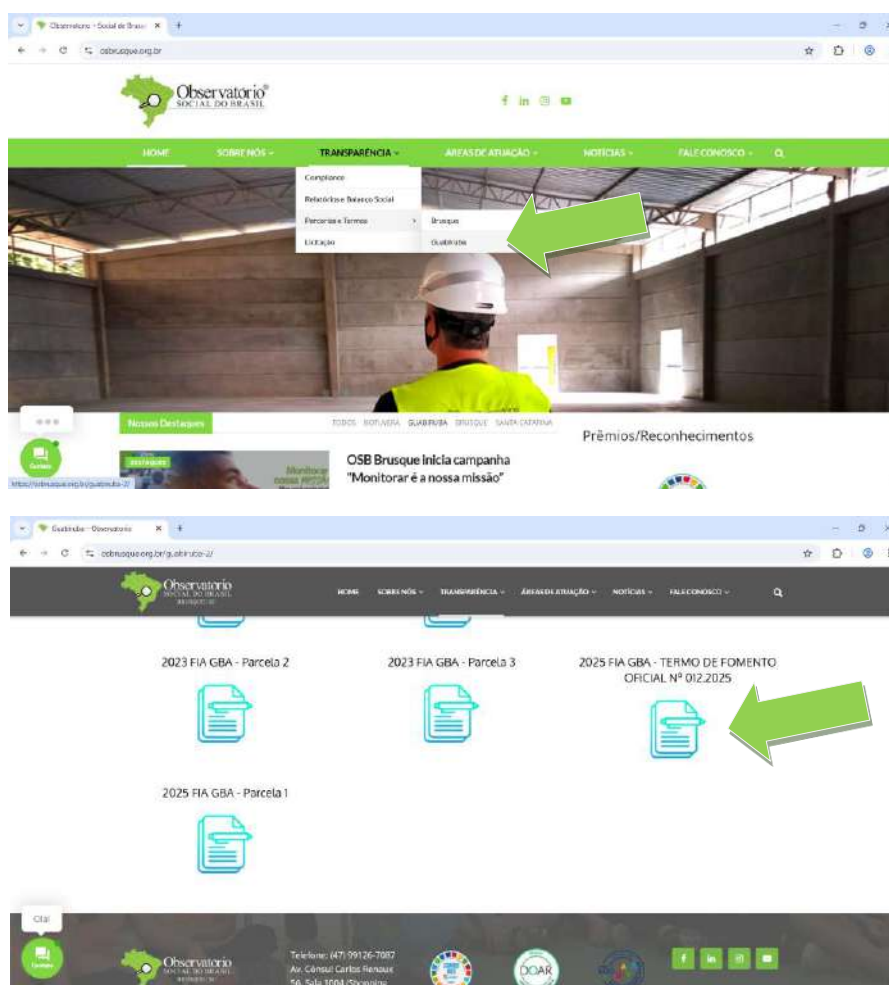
Observatório - Social de Brasil ×
osbrusque.org.br

Observatório® SOCIAL DO BRASIL

HOME SOBRE NÓS TRANSPARÊNCIA ÁREAS DE ATUAÇÃO NOTÍCIAS FALE CONOSCO

Compliance
Relatórios e Balanço Social
Parcerias e Termos
Licitação
Brusque
Guabiruba

Nossos Destaques
TODOS BOTUVERÁ GUABIRUBA BRUSQUE SANTA CATARINA
DESTAQUE
OSB Brusque inicia campanha "Monitorar é a nossa missão"
Prêmios/Reconhecimentos
https://osbrusque.org.br/guabiruba-2/

Guabiruba - Observatório ×
osbrusque.org.br/guabiruba-2/

Observatório SOCIAL DO BRASIL
HOME SOBRE NÓS TRANSPARÊNCIA ÁREAS DE ATUAÇÃO NOTÍCIAS FALE CONOSCO

2023 FIA GBA - Parcela 2
2023 FIA GBA - Parcela 3
2025 FIA GBA - TERMO DE FOMENTO OFICIAL Nº 012.2025
2025 FIA GBA - Parcela 1

Olá!
Observatório SOCIAL DO BRASIL
Telefone: (47) 99126-7087
Av. Cônsul Carlos Renaux
56, Sala 1004 /Shopping
DOAR